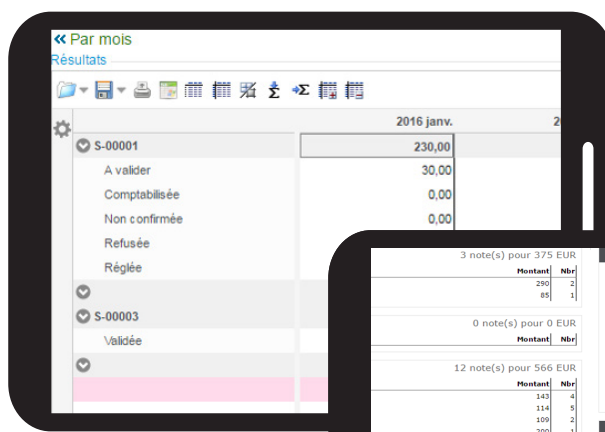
« Par mois
Résultats

| | 2016 janv. | 2 |
|---|---|---|
| S-00001 | 230,00 | |
| A valider | 30,00 | |
| Comptabilisée | 0,00 | |
| Non confirmée | 0,00 | |
| Refusée | | |
| Réglée | | |
| | | |
| S-00003 | | |
| Validée | | |

3 note(s) pour 375 EUR

| Montant | Nbr |
|---|---|
| 290 | 2 |
| 85 | 1 |

0 note(s) pour 0 EUR

| Montant | Nbr |
|---|---|

12 note(s) pour 566 EUR

| Montant | Nbr |
|---|---|
| 143 | 4 |
| 114 | 5 |
| 109 | 2 |
| 200 | 1 |